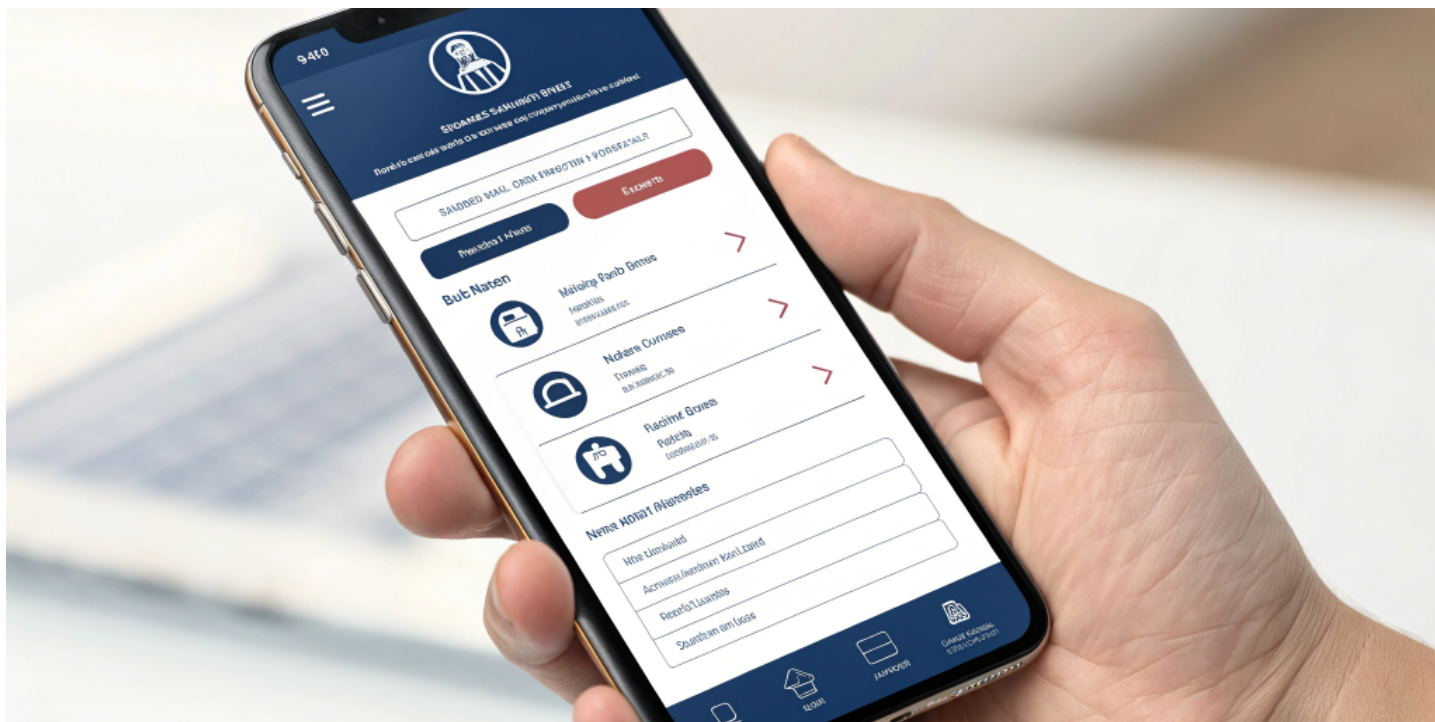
9410

SHOAMES SAHIMRTH BRIEE

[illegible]

SALOBED MALL ORDH FRECTIN PORSSTALS

Exoeeris

Pheneilnes I Aliuns

Bulc Naten

Mirlciriy Reeb Enrse

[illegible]

Nalsre Oumses

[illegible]

Reciime Gnres

Rurers

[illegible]

Nenes Hotat Aheresses

Nie Uimkeatd

Anrwes Ierrilien Ioiil Liaed

Rsesrl Luanes

Sounbam am Ldes

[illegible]

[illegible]

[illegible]